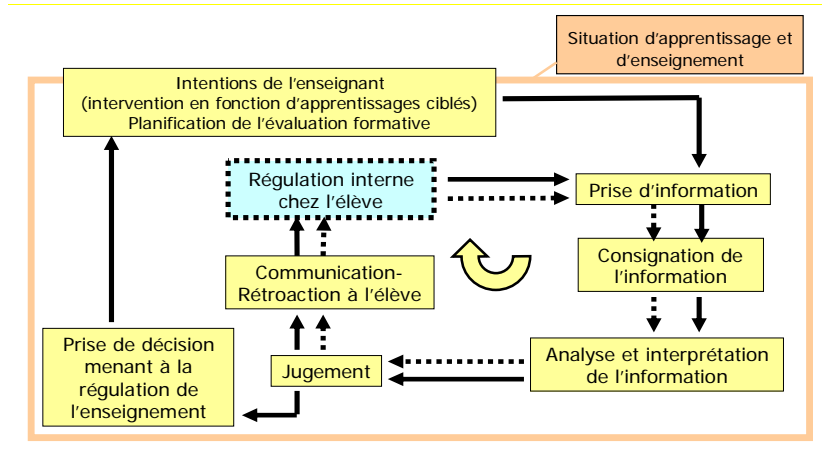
Situation d'apprentissage et d'enseignement

Intentions de l'enseignant
(intervention en fonction d'apprentissages ciblés)
Planification de l'évaluation formative

Régulation interne chez l'élève

Prise d'information

Consignation de l'information

Communication-Rétroaction à l'élève

Analyse et interprétation de l'information

Prise de décision menant à la régulation de l'enseignement

Jugement